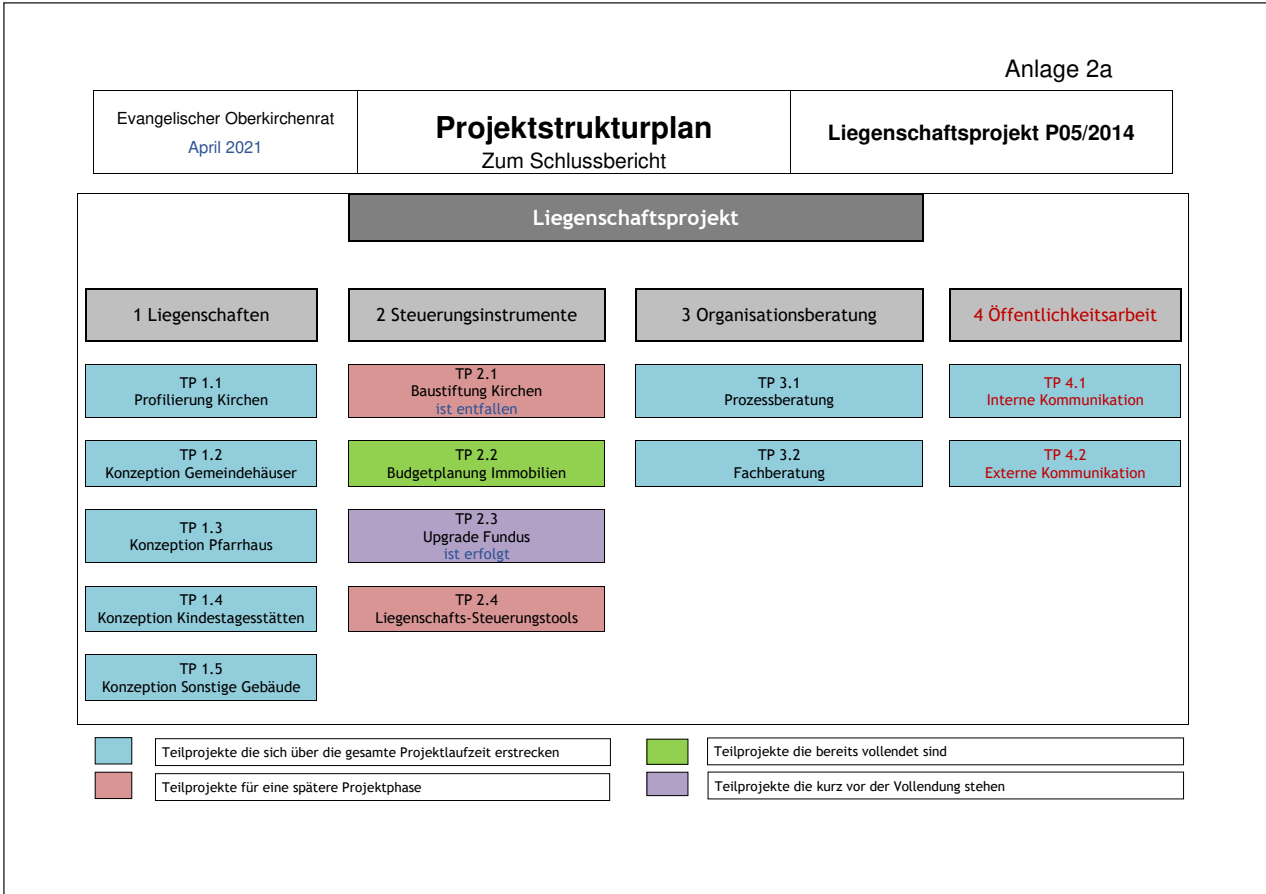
Anlage 2a

| Evangelischer Oberkirchenrat<br>April 2021 | **Projektstrukturplan**<br>Zum Schlussbericht | **Liegenschaftsprojekt P05/2014** |
|---|---|---|

Liegenschaftsprojekt

1 Liegenschaften

TP 1.1
Profilierung Kirchen

TP 1.2
Konzeption Gemeindehäuser

TP 1.3
Konzeption Pfarrhaus

TP 1.4
Konzeption Kindestagesstätten

TP 1.5
Konzeption Sonstige Gebäude

2 Steuerungsinstrumente

TP 2.1
Baustiftung Kirchen
ist entfallen

TP 2.2
Budgetplanung Immobilien

TP 2.3
Upgrade Fundus
ist erfolgt

TP 2.4
Liegenschafts-Steuerungstools

3 Organisationsberatung

TP 3.1
Prozessberatung

TP 3.2
Fachberatung

4 Öffentlichkeitsarbeit

TP 4.1
Interne Kommunikation

TP 4.2
Externe Kommunikation

Teilprojekte die sich über die gesamte Projektlaufzeit erstrecken

Teilprojekte für eine spätere Projektphase

Teilprojekte die bereits vollendet sind

Teilprojekte die kurz vor der Vollendung stehen